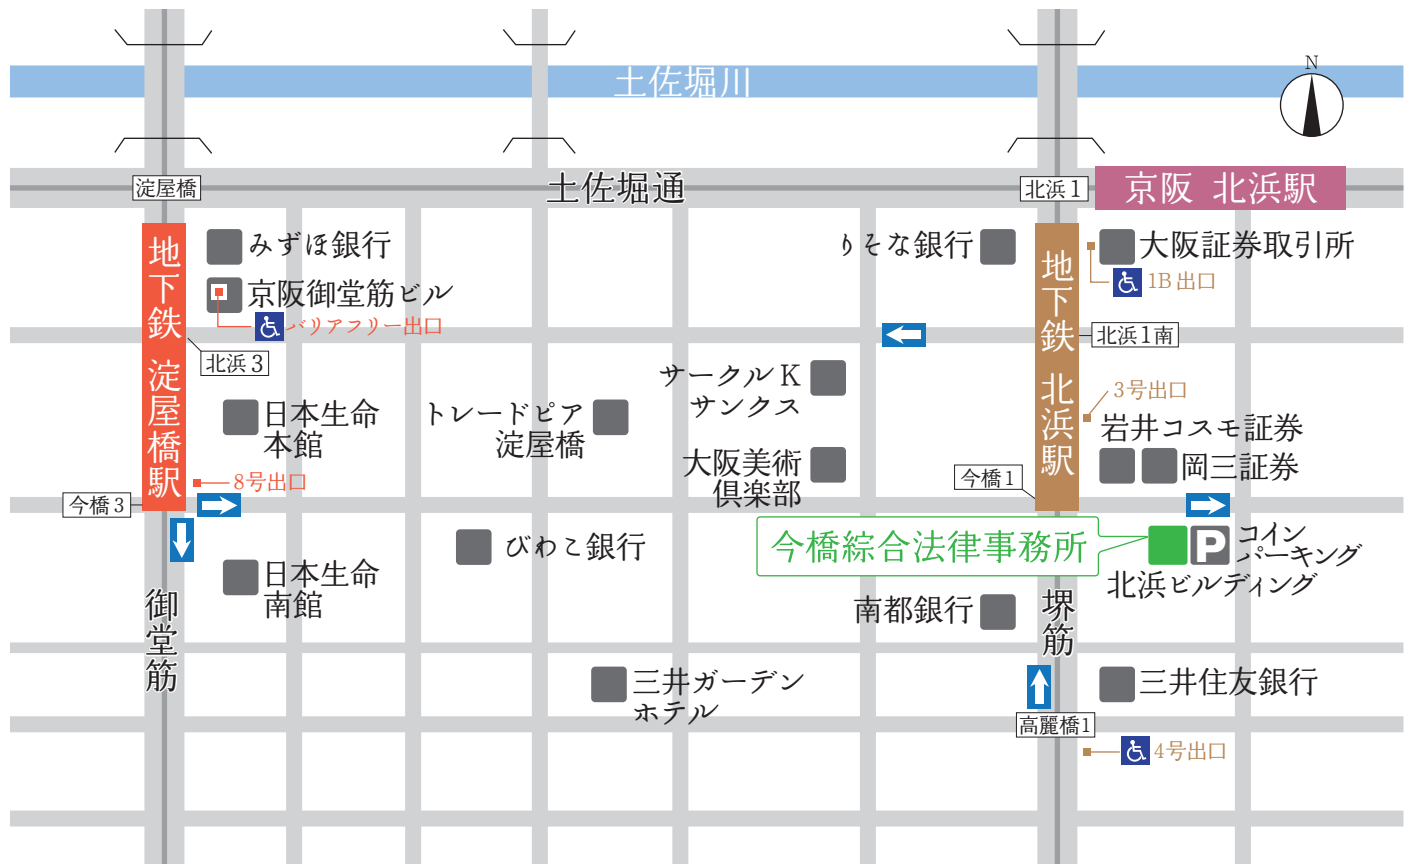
N

土佐堀川

淀屋橋

土佐堀通

北浜1

京阪 北浜駅

地下鉄 淀屋橋駅

みずほ銀行

京阪御堂筋ビル

バリアフリー出口

北浜3

りそな銀行

地下鉄 北浜駅

大阪証券取引所

1B出口

北浜1南

サークルK サンクス

3号出口

岩井コスモ証券

日本生命 本館

トレードピア 淀屋橋

大阪美術 倶楽部

岡三証券

今橋1

8号出口

今橋3

今橋綜合法律事務所

P

コイン パーキング

北浜ビルディング

びわこ銀行

日本生命 南館

南都銀行

堺筋

御堂筋

三井ガーデン ホテル

三井住友銀行

高麗橋1

4号出口